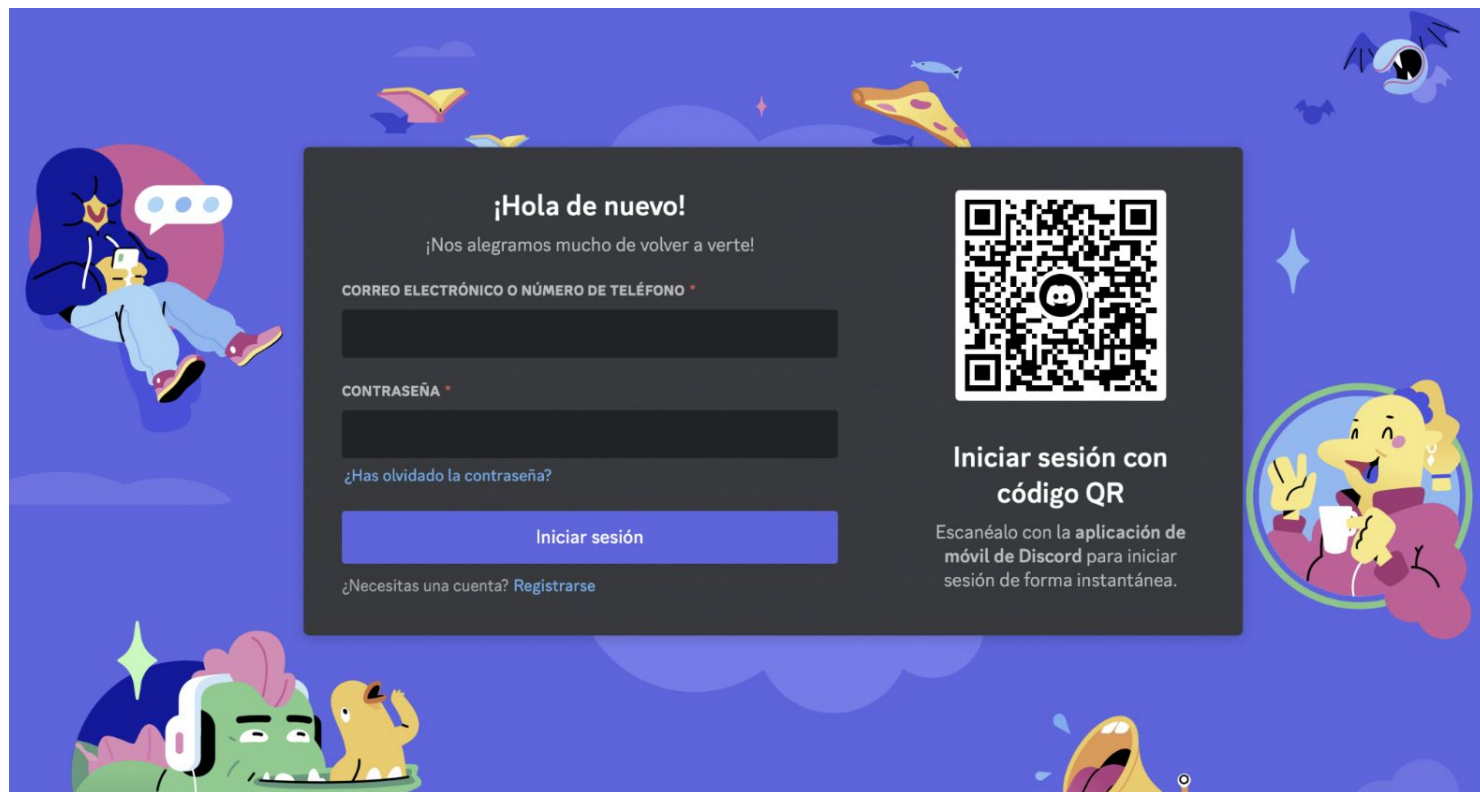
¡Hola de nuevo!

¡Nos alegramos mucho de volver a verte!

CORREO ELECTRÓNICO O NÚMERO DE TELÉFONO *

CONTRASEÑA *

¿Has olvidado la contraseña?

Iniciar sesión

¿Necesitas una cuenta? Registrarse

Iniciar sesión con código QR

Escanéalo con la **aplicación de móvil de Discord** para iniciar sesión de forma instantánea.